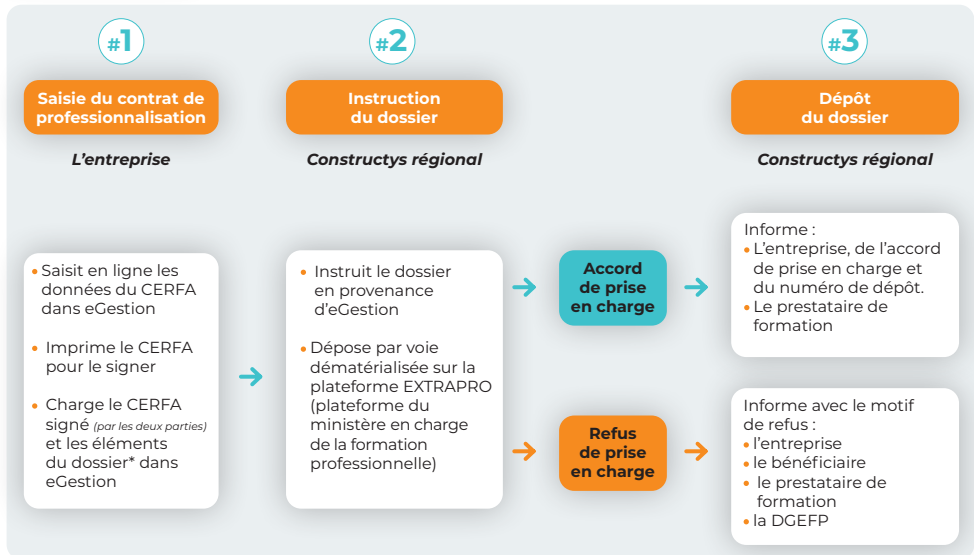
#1

Saisie du contrat de professionnalisation

L'entreprise

#2

Instruction du dossier

Constructys régional

#3

Dépôt du dossier

Constructys régional

• Saisit en ligne les données du CERFA dans eGestion

• Imprime le CERFA pour le signer

• Charge le CERFA signé (par les deux parties) et les éléments du dossier* dans eGestion

• Instruit le dossier en provenance d'eGestion

• Dépose par voie dématérialisée sur la plateforme EXTRAPRO (plateforme du ministère en charge de la formation professionnelle)

Accord de prise en charge

Refus de prise en charge

Informe :
• L'entreprise, de l'accord de prise en charge et du numéro de dépôt.
• Le prestataire de formation

Informe avec le motif de refus :
• l'entreprise
• le bénéficiaire
• le prestataire de formation
• la DGEFP